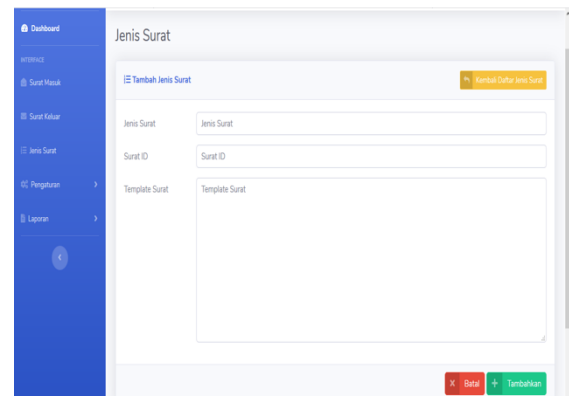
Dashboard

INTERFACE

Surat Masuk

Surat Keluar

Jenis Surat

Pengaturan

Laporan

Jenis Surat

Tambah Jenis Surat

Kembali Daftar Jenis Surat

Jenis Surat

Jenis Surat

Surat ID

Surat ID

Template Surat

Template Surat

Batal

Tambahkan